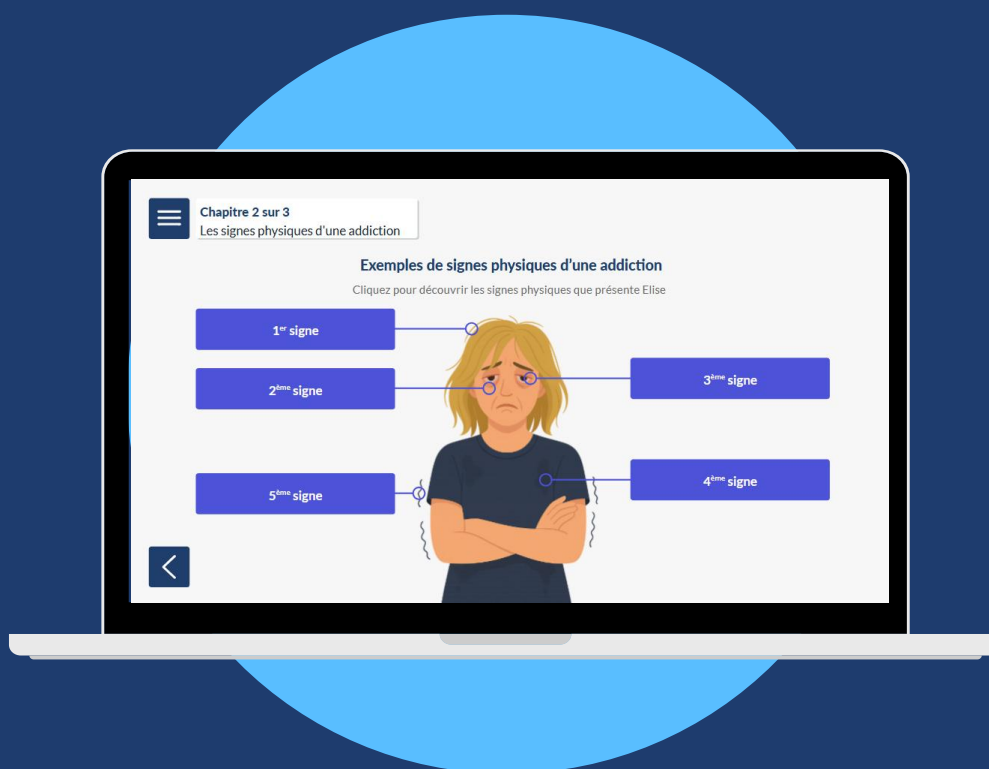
Chapitre 2 sur 3
Les signes physiques d'une addiction

Exemples de signes physiques d'une addiction

Cliquez pour découvrir les signes physiques que présente Elise

1$^{er}$ signe

2$^{ème}$ signe

3$^{ème}$ signe

4$^{ème}$ signe

5$^{ème}$ signe